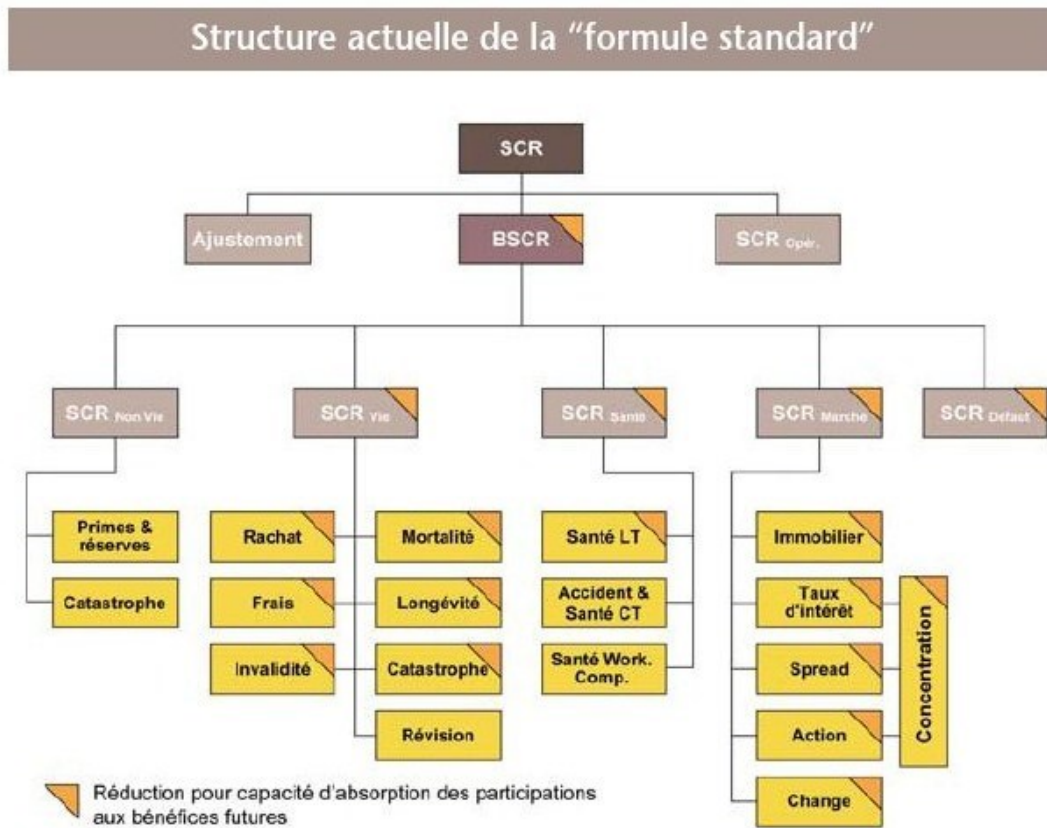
Structure actuelle de la "formule standard"

SCR

Ajustement

BSCR

SCR $_{Opér.}$

SCR $_{Non Vie}$

SCR $_{Vie}$

SCR $_{Santé}$

SCR $_{Marché}$

SCR $_{Défaut}$

Primes & réserves

Catastrophe

Rachat

Frais

Invalidité

Mortalité

Longévité

Catastrophe

Révision

Santé LT

Accident & Santé CT

Santé Work. Comp.

Immobilier

Taux d'intérêt

Spread

Action

Change

Concentration

Réduction pour capacité d'absorption des participations aux bénéfices futures